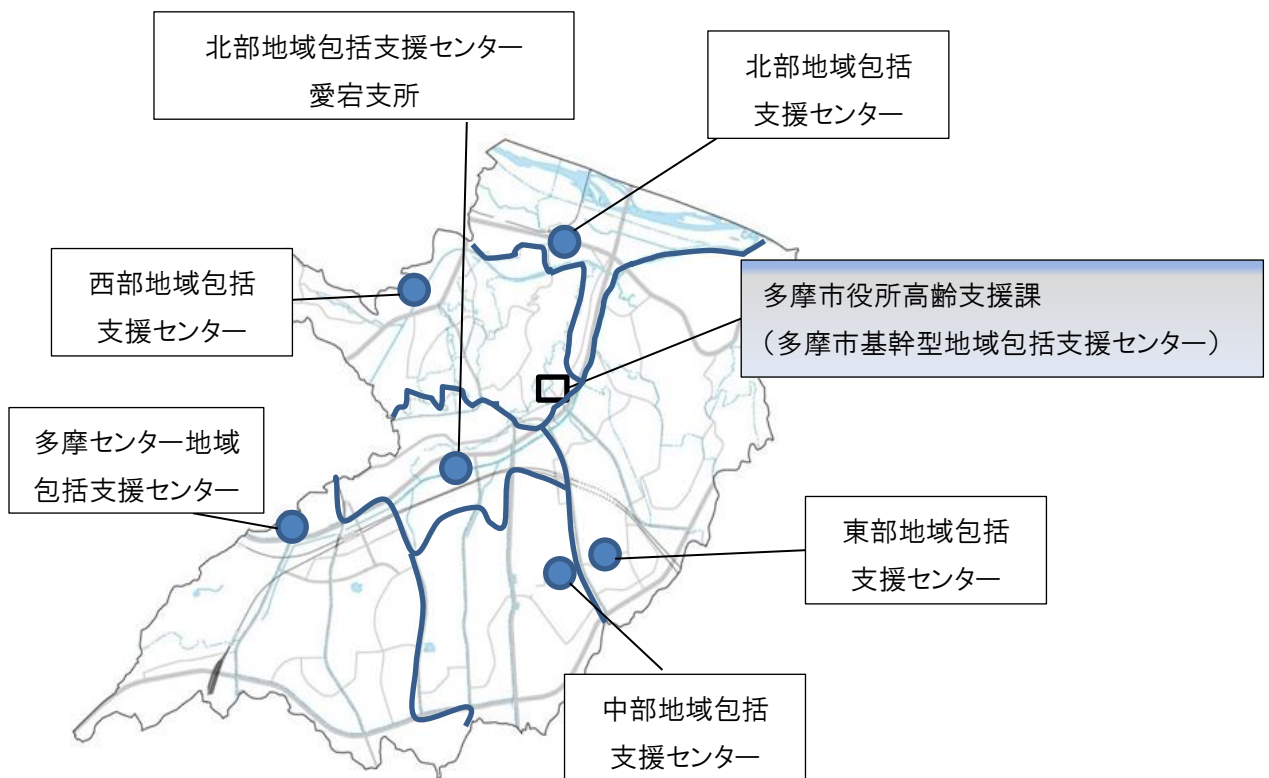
北部地域包括支援センター
愛宕支所

北部地域包括
支援センター

西部地域包括
支援センター

多摩市役所高齢支援課
（多摩市基幹型地域包括支援センター）

多摩センター地域
包括支援センター

東部地域包括
支援センター

中部地域包括
支援センター